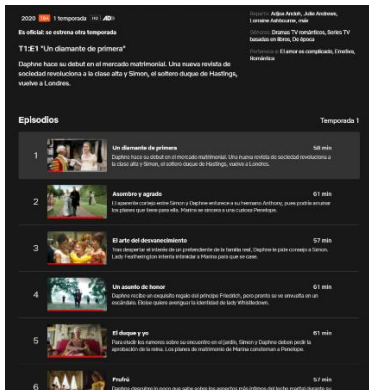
2020 16+ 1 temporada HD AD

Es oficial: se estrena otra temporada

T1:E1 "Un diamante de primera"

Daphne hace su debut en el mercado matrimonial. Una nueva revista de sociedad revoluciona a la clase alta y Simon, el soltero duque de Hastings, vuelve a Londres.

Reparto: Adjoa Andoh, Julie Andrews, Lorraine Ashbourne, más

Géneros: Dramas TV románticos, Series TV basadas en libros, De época

Pertenece a: El amor es complicado, Emotivo, Romántico

Episodios

Temporada 1

1 Un diamante de primera 58 min
Daphne hace su debut en el mercado matrimonial. Una nueva revista de sociedad revoluciona a la clase alta y Simon, el soltero duque de Hastings, vuelve a Londres.

2 Asombro y agrado 61 min
El aparente cortejo entre Simon y Daphne enfurece a su hermano Anthony, pues podría arruinar los planes que tiene para ella. Marina se sincera a una curiosa Penelope.

3 El arte del desvanecimiento 57 min
Van desapareciendo los pretendientes de la familia real. Daphne le pide consejo a Simon. Lady Featherington intenta intimidar a Marina para que se case.

4 Un asunto de honor 61 min
Daphne recibe un exquisito regalo del príncipe Friedrich, pero pronto se ve envuelta en un escándalo. Eloise quiere averiguar la identidad de lady Whistledown.

5 El duque y yo 61 min
Para eludir los rumores sobre su encuentro en el jardín, Simon y Daphne deben pedir la aprobación de la reina. Los planes de matrimonio de Marina cambiarán a Penelope.

6 Prufrú 57 min
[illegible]